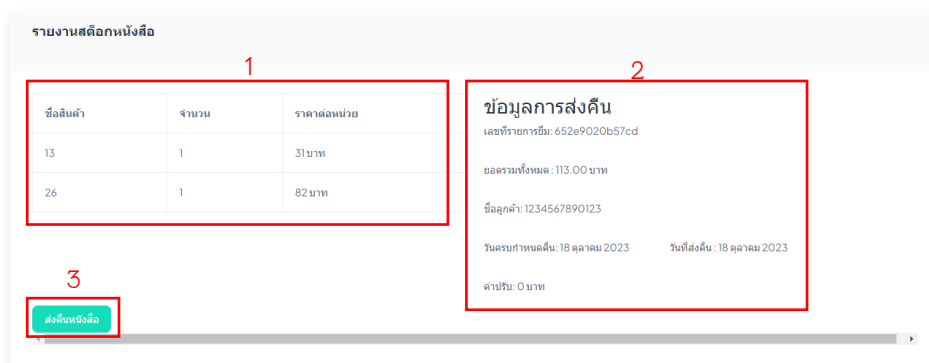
รายงานสต๊อกหนังสือ

1

| ชื่อสินค้า | จำนวน | ราคาต่อหน่วย |
|---|---|---|
| 13 | 1 | 31 บาท |
| 26 | 1 | 82 บาท |

2

ข้อมูลการส่งคืน

เลขที่รายการยืม: 652e9020b57cd

ยอดรวมทั้งหมด : 113.00 บาท

ชื่อลูกค้า: 1234567890123

วันครบกำหนดคืน: 18 ตุลาคม 2023

วันที่ส่งคืน : 18 ตุลาคม 2023

ค่าปรับ: 0 บาท

3

ส่งคืนหนังสือ